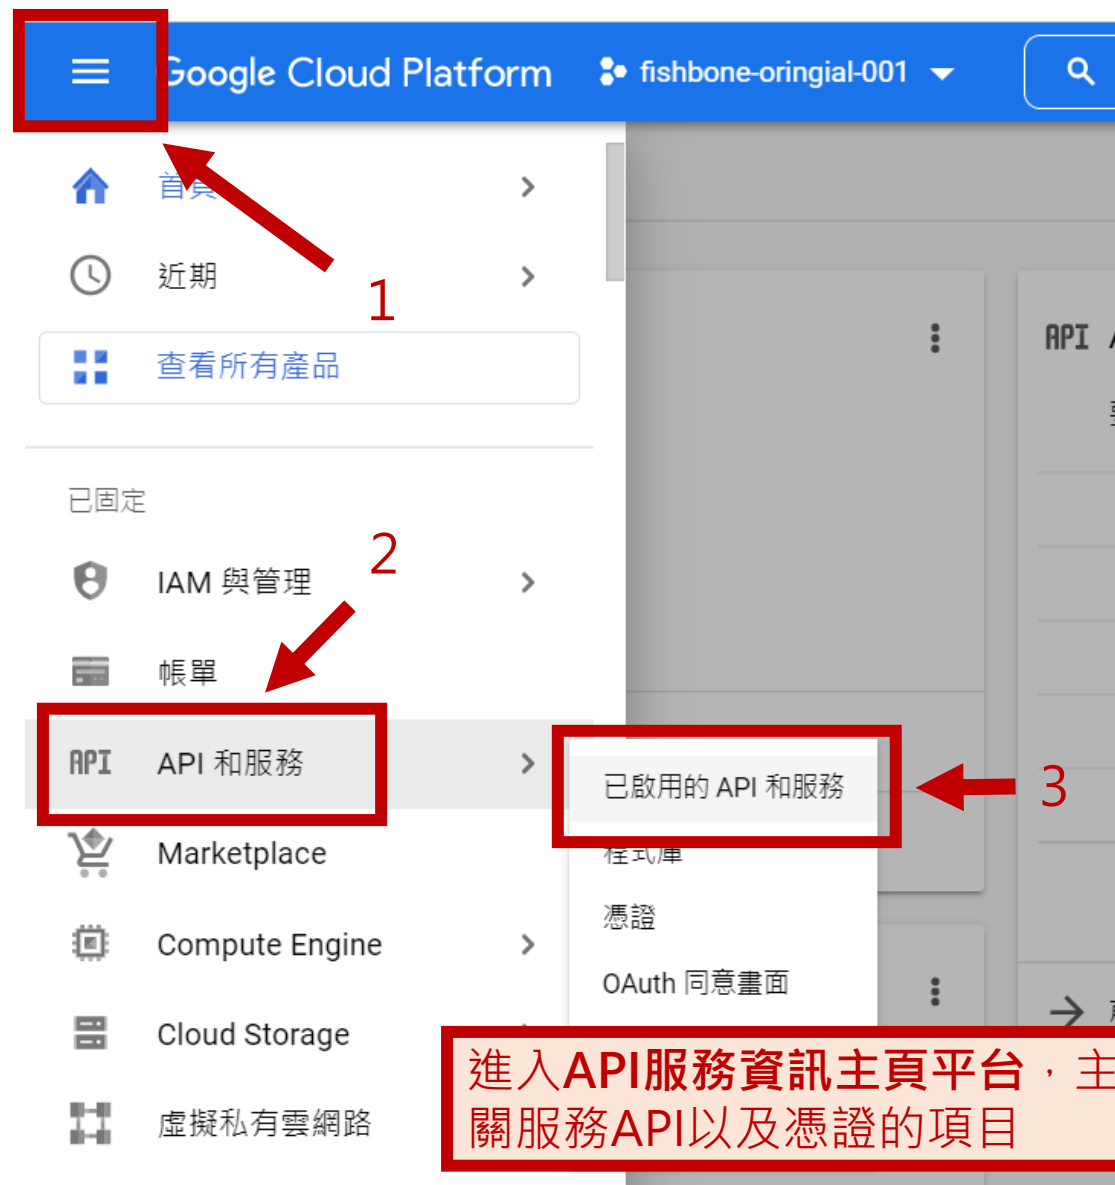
Google Cloud Platform fishbone-oringial-001

首頁

近期

1

查看所有產品

已固定

2

IAM 與管理

帳單

API API 和服務

已啟用的 API 和服務

3

程式庫

憑證

OAuth 同意畫面

Marketplace

Compute Engine

Cloud Storage

虛擬私有雲網路

API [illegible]

進入API服務資訊主頁平台，主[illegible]
關服務API以及憑證的項目